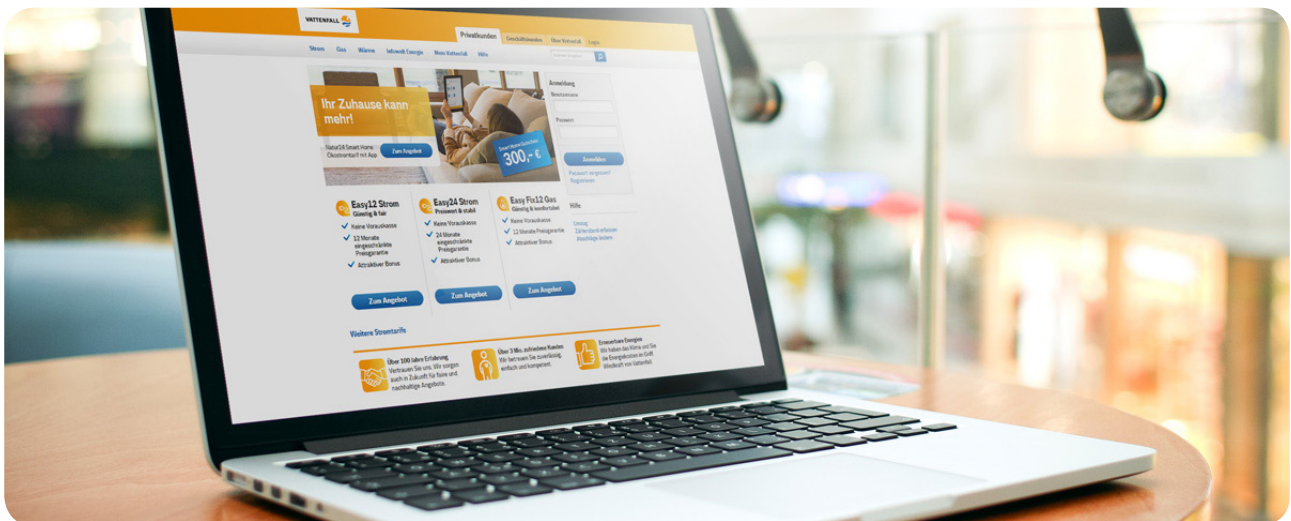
VATTENFALL

Privatkunden Geschäftskunden Über Vattenfall Login

Strom Gas Wärme Infowelt Energie Mein Vattenfall Hilfe

Ihr Zuhause kann mehr!

Natur24 Smart Home Ökostromtarif mit App

Zum Angebot

Smart Home Gutschein 300,- €

Anmeldung

Benutzername

Passwort

Anmelden

Passwort vergessen? Registrieren

Easy12 Strom
Günstig & fair

Keine Vorauskasse

12 Monate eingeschränkte Preisgarantie

Attraktiver Bonus

Zum Angebot

Easy24 Strom
Preiswert & stabil

Keine Vorauskasse

24 Monate eingeschränkte Preisgarantie

Attraktiver Bonus

Zum Angebot

Easy Fix12 Gas
Günstig & komfortabel

Keine Vorauskasse

12 Monate Preisgarantie

Attraktiver Bonus

Zum Angebot

Hilfe

Umzug

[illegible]

Abschläge ändern

Weitere Stromtarife

Über 100 Jahre Erfahrung
Vertrauen Sie uns. Wir sorgen auch in Zukunft für faire und nachhaltige Angebote.

Über 3 Mio. zufriedene Kunden
Wir betreuen Sie zuverlässig, einfach und kompetent.

Erneuerbare Energien
Wir haben das Klima und Sie die Energiekosten im Griff. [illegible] von Vattenfall.